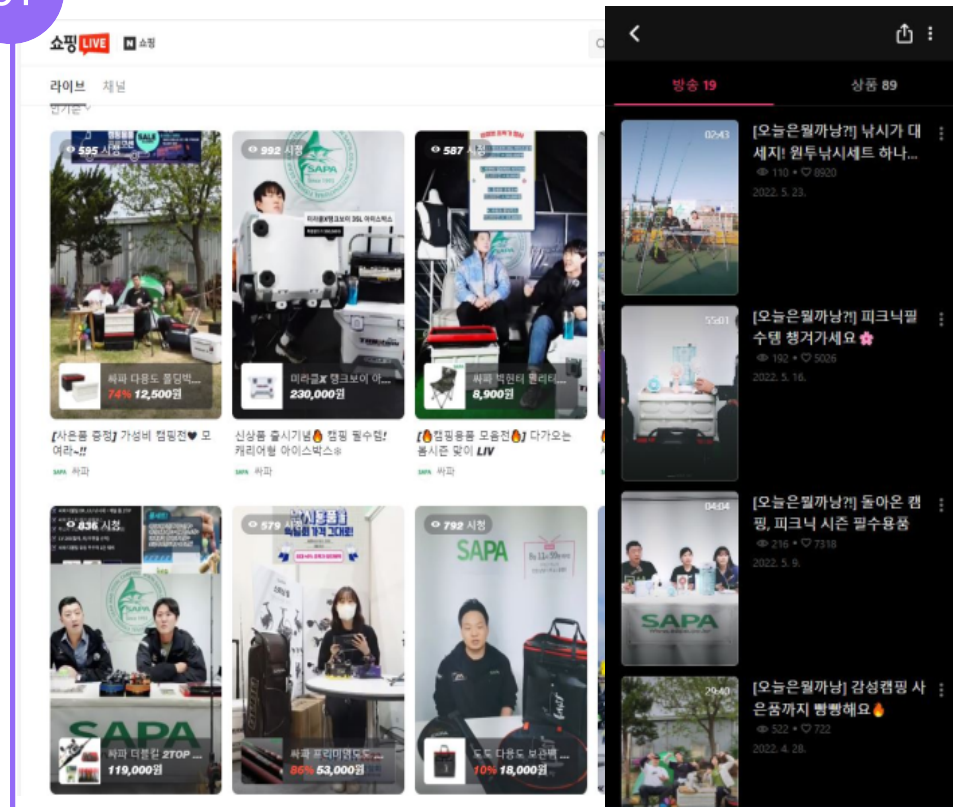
쇼핑 LIVE N 쇼핑

라이브 채널

595 시청
싸파 다용도 폴딩박...
74% 12,500원
[사은품 증정] 가성비 캠핑전♥ 모여라~!!
SAPA 싸파

992 시청
미라클X 행크보이 아...
230,000원
신상품 출시기념🔥 캠핑 필수템! 캐리어형 아이스박스❄
SAPA 싸파

587 시청
싸파 빅헌터 릴리...
8,900원
[🔥캠핑용품 모음전🔥] 다가오는 봄시즌 맞이 LIV
SAPA 싸파

836 시청
싸파 더블링 2TOP ...
119,000원

579 시청
싸파 프리미엄로드...
86% 53,000원

792 시청
SAPA
도도 다용도 보관백...
10% 18,000원

방송 19 상품 89

02:43
[오늘은뭘까낭?!] 낚시가 대세지! 원투낚시세트 하나...
110 • ♡ 8920
2022. 5. 23.

[오늘은뭘까낭?!] 피크닉필수템 챙겨가세요🌸
192 • ♡ 5026
2022. 5. 16.

04:04
[오늘은뭘까낭?!] 돌아온 캠핑, 피크닉 시즌 필수용품
216 • ♡ 7318
2022. 5. 9.

29:40
[오늘은뭘까낭] 감성캠핑 사은품까지 빵빵해요🔥
522 • ♡ 722
2022. 4. 28.